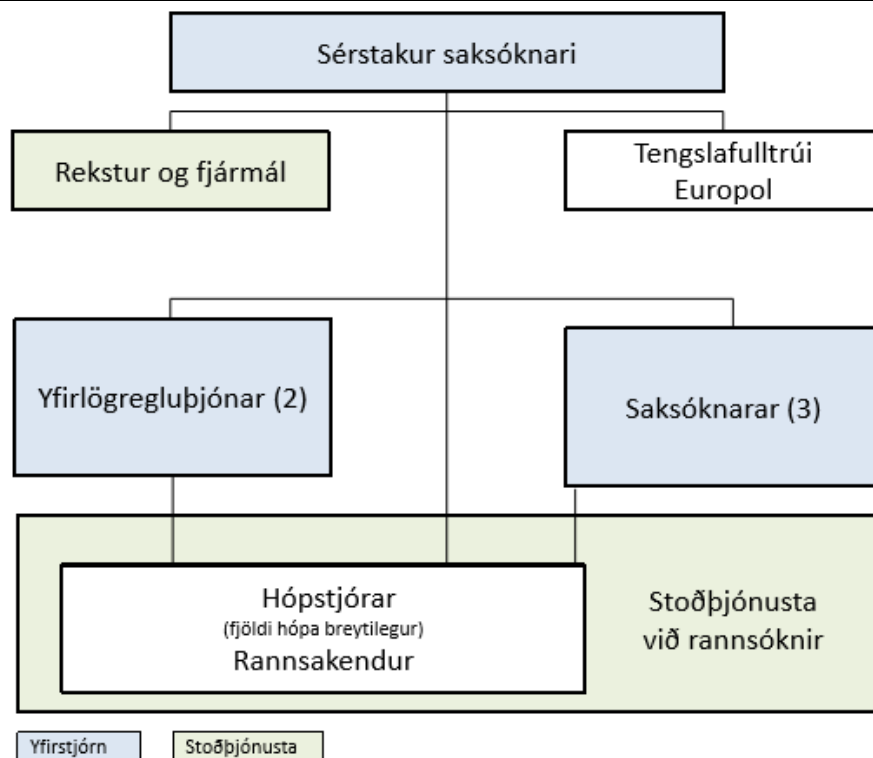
Sérstakur saksóknari

Rekstur og fjármál

Tengslafulltrúi Europol

Yfirlögregluþjónar (2)

Saksóknarar (3)

Hópstjórar
(fjöldi hópa breytilegur)
Rannsakendur

Stoðþjónusta við rannsóknir

Yfirstjórn

Stoðþjónusta